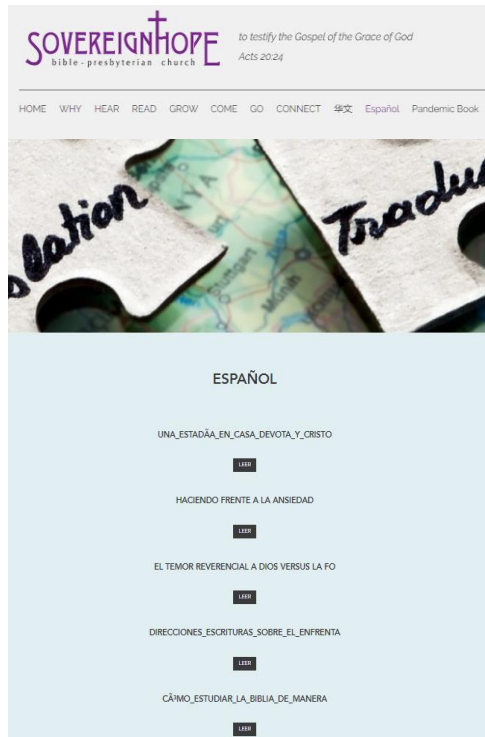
SOVEREIGNHOPE
bible-presbyterian church

to testify the Gospel of the Grace of God
Acts 20:24

HOME WHY HEAR READ GROW COME GO CONNECT 华文 Español Pandemic Book

lation Tradu

ESPAÑOL

UNA_ESTADÃA_EN_CASA_DEVOTA_Y_CRISTO

LEER

HACIENDO FRENTE A LA ANSIEDAD

LEER

EL TEMOR REVERENCIAL A DIOS VERSUS LA FO

LEER

DIRECCIONES_ESCRITURAS_SOBRE_EL_ENFRENTA

LEER

CÃ³MO_ESTUDIAR_LA_BIBLIA_DE_MANERA

LEER